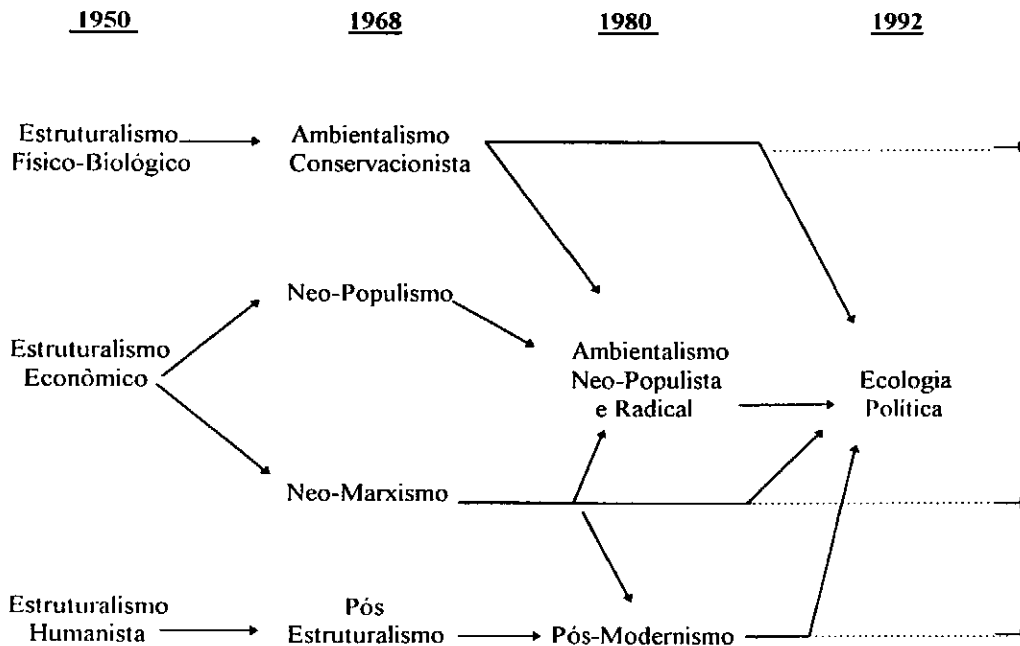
1950

1968

1980

1992

Estruturalismo Físico-Biológico

Ambientalismo Conservacionista

Neo-Populismo

Estruturalismo Econômico

Ambientalismo Neo-Populista e Radical

Ecologia Política

Neo-Marxismo

Estruturalismo Humanista

Pós Estruturalismo

Pós-Modernismo